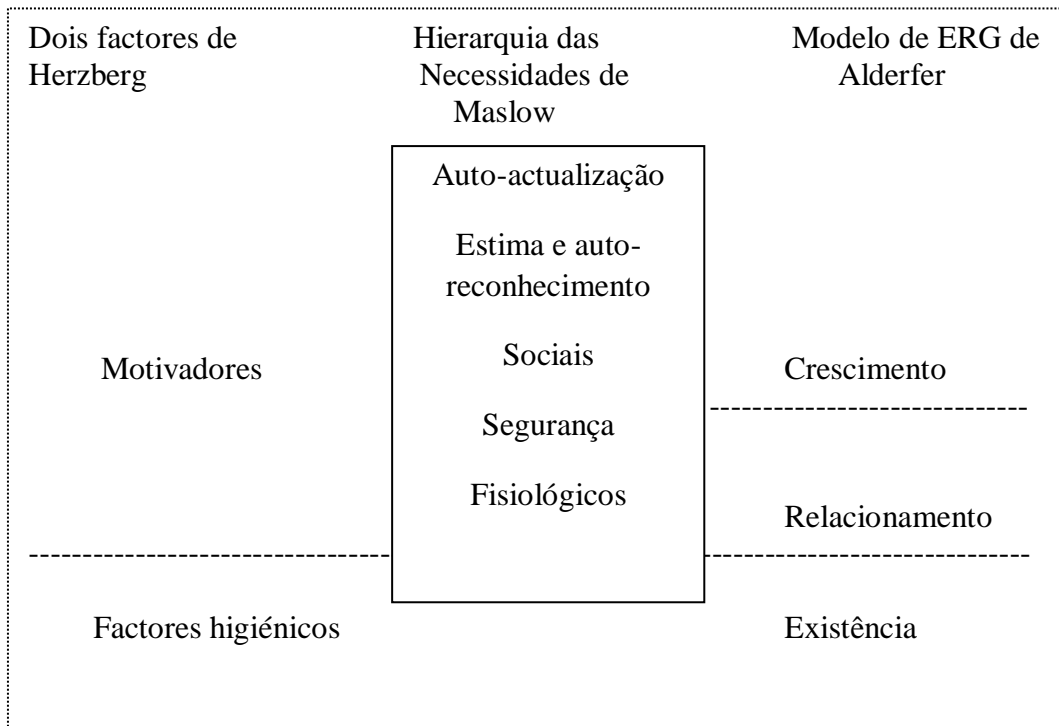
Dois factores de Herzberg

Hierarquia das Necessidades de Maslow

Modelo de ERG de Alderfer

Auto-actualização

Estima e auto-reconhecimento

Sociais

Segurança

Fisiológicos

Motivadores

Crescimento

Relacionamento

Factores higiénicos

Existência